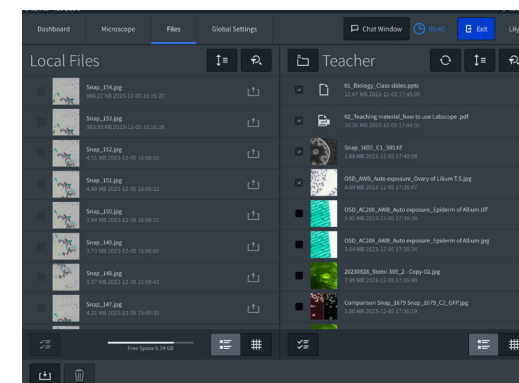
Dashboard Microscope Files Global Settings

Chat Window 00:40 Exit Lily

Local Files

Snap_154.jpg
966.27 KB 2023-12-05 16:16:27

Snap_153.jpg
963.93 KB 2023-12-05 16:16:26

Snap_152.jpg
4.31 MB 2023-12-05 16:08:55

Snap_151.jpg
4.40 MB 2023-12-05 16:06:22

Snap_150.jpg
3.84 MB 2023-12-05 16:06:15

Snap_149.jpg
3.73 MB 2023-12-05 16:06:00

Snap_148.jpg
3.37 MB 2023-12-05 15:50:43

Snap_147.jpg
4.21 MB 2023-12-05 15:49:35

Free Space 6.74 GB

Teacher

01_Biology_Class slides.pptx
12.67 MB 2023-12-05 17:45:05

02_Teaching material_how to use Labscope.pdf
10.20 MB 2023-12-05 17:44:31

Snap_1655_C1_385.tif
1.68 MB 2023-12-05 17:43:06

OSD_AWB_Auto exposure_Ovary of Lilium T.S.jpg
4.09 MB 2023-12-05 17:38:47

OSD_AC200_AWB_Auto exposure_Epiderm of Allium.tiff
5.95 MB 2023-12-05 17:38:36

OSD_AC200_AWB_Auto exposure_Epiderm of Allium.jpg
3.64 MB 2023-12-05 17:38:34

20230828_Stomi-305_2 - Copy-02.jpg
7.99 MB 2023-12-05 17:36:40

Comparison Snap_1679 Snap_1679_C2_GFP.jpg
1.00 MB 2023-12-05 17:36:19